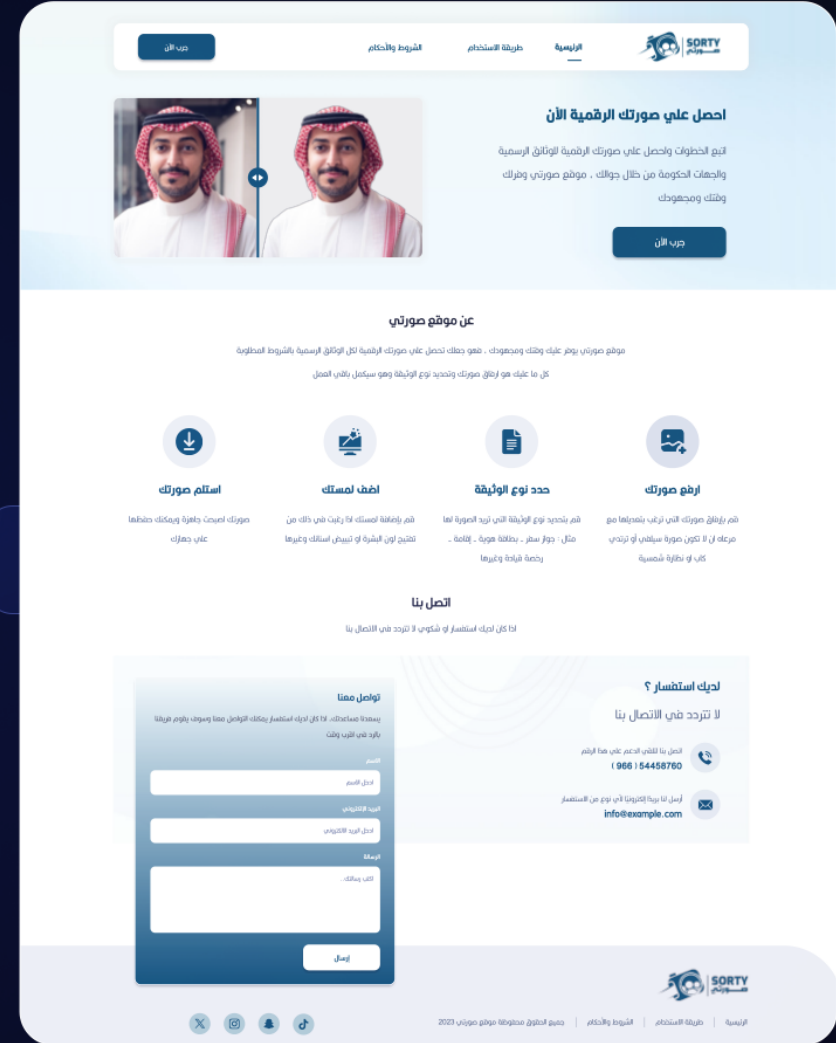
SORTY
صورتي

الرئيسية
طريقة الاستخدام
الشروط والأحكام
جرب الآن

احصل علي صورتك الرقمية الأن

اتبع الخطوات واحصل علي صورتك الرقمية للوثائق الرسمية والجهات الحكومة من خلال جوالك ، موقع صورتي وفرلك وقتك ومجهودك

جرب الآن

عن موقع صورتي

موقع صورتي يوفر عليك وقتك ومجهودك ، فهو جعلك تحصل علي صورتك الرقمية لكل الوثائق الرسمية بالشروط المطلوبة

كل ما عليك هو ارفاق صورتك وتحديد نوع الوثيقة وهو سيكمل باقي العمل

ارفع صورتك
قم بإرفاق صورتك التي ترغب بتعديلها مع مرعاه ان لا تكون صورة سيلفي أو ترتدي كاب او نظارة شمسية

حدد نوع الوثيقة
قم بتحديد نوع الوثيقة التي تريد الصورة لها مثال : جواز سفر ، بطاقة هوية ، إقامة ، رخصة قيادة وغيرها

اضف لمستك
قم بإضافة لمستك اذا رغبت في ذلك من تفتيح لون البشرة او تبييض اسنانك وغيرها

استلم صورتك
صورتك اصبحت جاهزة ويمكنك حفظها علي جهازك

اتصل بنا

اذا كان لديك استفسار او شكوي لا تتردد في الاتصال بنا

لديك استفسار ؟
لا تتردد في الاتصال بنا

اتصل بنا للتلقي الدعم علي هذا الرقم
( 966 ) 54458760

أرسل لنا بريدًا إلكترونيًا لأي نوع من الاستفسار
info@example.com

تواصل معنا
يسعدنا مساعدتك، اذا كان لديك استفسار يمكنك التواصل معنا وسوف يقوم فريقنا بالرد في اقرب وقت

الاسم
ادخل الاسم

البريد الإلكتروني
ادخل البريد الالكتروني

الرسالة
اكتب رسالتك...

إرسال

SORTY
صورتي

الرئيسية | طريقة الاستخدام | الشروط والأحكام | جميع الحقوق محفوظة موقع صورتي 2023